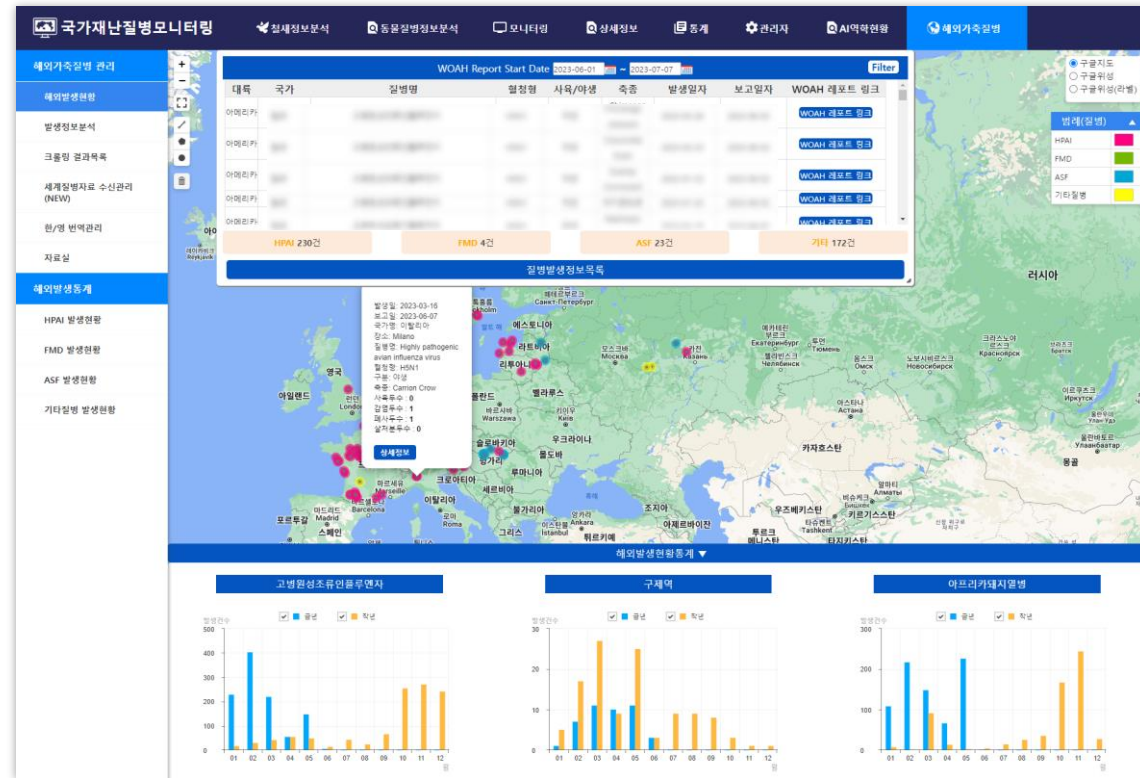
국가재난질병모니터링

철새정보분석 | 동물질병정보분석 | 모니터링 | 상세정보 | 통계 | 관리자 | AI역학현황 | 해외가축질병

해외가축질병 관리
해외발생현황
발생정보분석
크롤링 결과목록
세계질병자료 수신관리(NEW)
한/영 번역관리
자료실
해외발생통계
HPAI 발생현황
FMD 발생현황
ASF 발생현황
기타질병 발생현황

WOAH Report Start Date 2023-06-01 ~ 2023-07-07 Filter

| 대륙 | 국가 | 질병명 | 혈청형 | 사육/야생 | 축종 | 발생일자 | 보고일자 | WOAH 레포트 링크 |
|---|---|---|---|---|---|---|---|---|
| 아메리카 | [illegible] | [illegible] | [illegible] | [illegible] | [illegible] | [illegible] | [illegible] | WOAH 레포트 링크 |
| 아메리카 | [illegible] | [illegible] | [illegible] | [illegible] | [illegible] | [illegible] | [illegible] | WOAH 레포트 링크 |
| 아메리카 | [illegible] | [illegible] | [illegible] | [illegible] | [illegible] | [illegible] | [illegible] | WOAH 레포트 링크 |
| 아메리카 | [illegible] | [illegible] | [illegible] | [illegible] | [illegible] | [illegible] | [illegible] | WOAH 레포트 링크 |
| 아메리카 | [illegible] | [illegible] | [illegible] | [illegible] | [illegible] | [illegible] | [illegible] | WOAH 레포트 링크 |

HPAI 230건 | FMD 4건 | ASF 23건 | 기타 172건

질병발생정보목록

구글지도
구글위성
구글위성(라벨)

범례(질병)
HPAI
FMD
ASF
기타질병

발생일: 2023-03-16
보고일: 2023-06-07
국가명: 이탈리아
장소: Milano
질병명: Highly pathogenic avian influenza virus
혈청형: H5N1
구분: 야생
축종: Carrion Crow
사육두수: 0
감염두수: 1
폐사두수: 1
살처분두수: 0
상세정보

러시아 영국 아일랜드 에스토니아 라트비아 리투아니아 벨라루스 우크라이나 몰도바 슬로바키아 헝가리 루마니아 크로아티아 세르비아 불가리아 이탈리아 그리스 튀르키예 조지아 아제르바이잔 카자흐스탄 우즈베키스탄 키르기스스탄 투르크메니스탄 타지키스탄 몽골 포르투갈 스페인 London Madrid Barcelona Marseille Roma Warszawa Kyiv Moscow Ankara Istanbul Almaty Astana Omsk Novosibirsk Krasnoyarsk Irkutsk Ulaanbaatar Reykjavik

해외발생현황통계

고병원성조류인플루엔자
구제역
아프리카돼지열병

발생건수 | 금년 | 작년
500 400 300 200 100 0
30 20 10 0
300 200 100 0
01 02 03 04 05 06 07 08 09 10 11 12 월